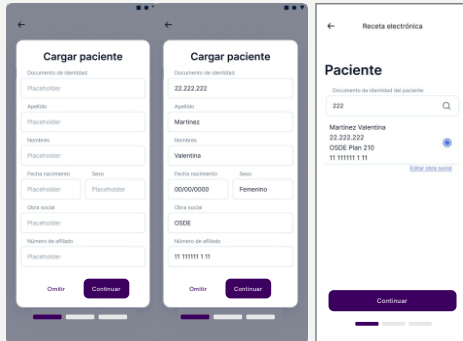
←

Cargar paciente

Documento de identidad
Placeholder
Apellido
Placeholder
Nombres
Placeholder
Fecha nacimiento
Placeholder
Sexo
Placeholder
Obra social
Placeholder
Número de afiliado
Placeholder

Omitir
Continuar

←

Cargar paciente

Documento de identidad
22.222.222
Apellido
Martinez
Nombres
Valentina
Fecha nacimiento
00/00/0000
Sexo
Femenino
Obra social
OSDE
Número de afiliado
11 111111 1 11

Omitir
Continuar

←
Receta electrónica

Paciente

Documento de Identidad del paciente
222

Martinez Valentina
22.222.222
OSDE Plan 210
11 111111 1 11
Editar obra social

Continuar